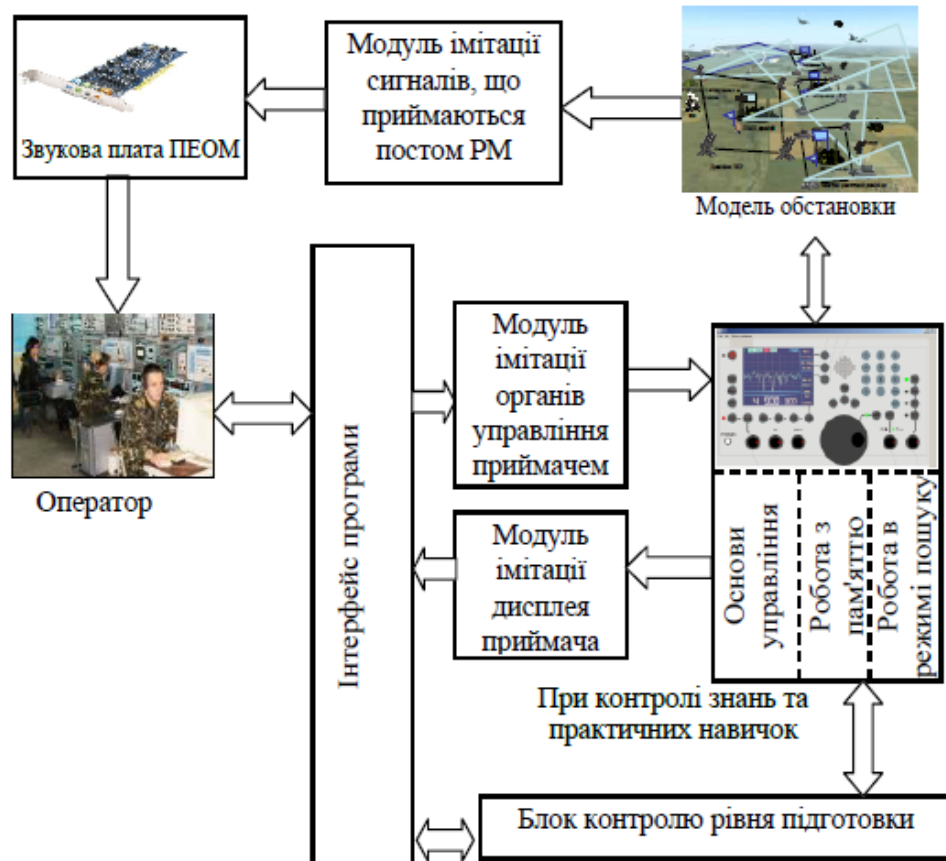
Звукова плата ПЕОМ

Модуль імітації сигналів, що приймаються постом РМ

Модель обстановки

Оператор

Інтерфейс програми

Модуль імітації органів управління приймачем

Модуль імітації дисплея приймача

Основи управління

Робота з пам'яттю

Робота в режимі пошуку

При контролі знань та практичних навичок

Блок контролю рівня підготовки